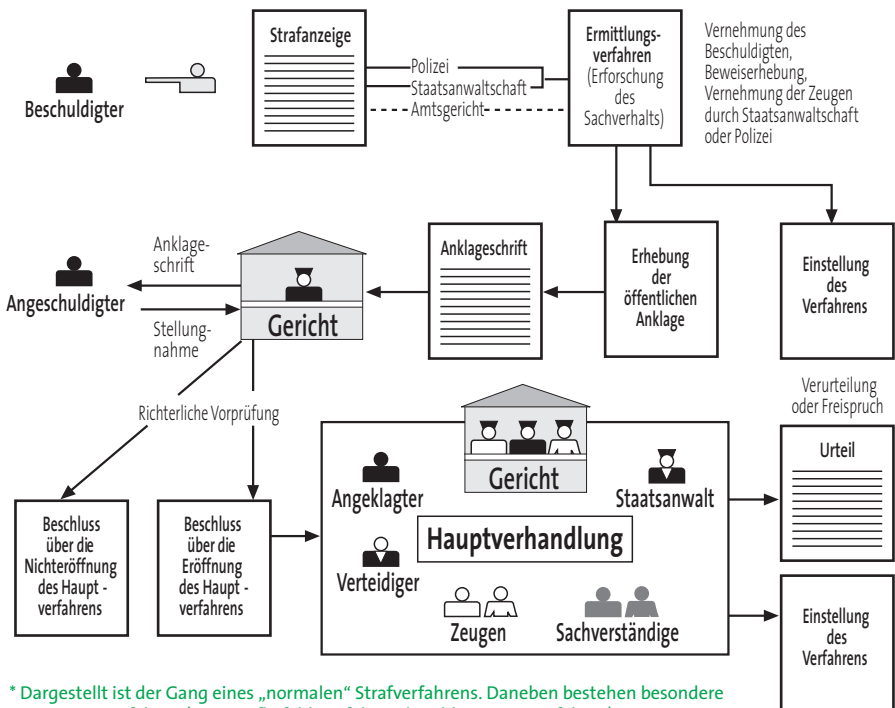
Beschuldigter

Strafanzeige

Polizei
Staatsanwaltschaft
Amtsgericht

Ermittlungsverfahren (Erforschung des Sachverhalts)

Vernehmung des Beschuldigten, Beweiserhebung, Vernehmung der Zeugen durch Staatsanwaltschaft oder Polizei

Anklageschrift

Angeschuldigter

Stellungnahme

Gericht

Anklageschrift

Erhebung der öffentlichen Anklage

Einstellung des Verfahrens

Richterliche Vorprüfung

Verurteilung oder Freispruch

Urteil

Gericht

Angeklagter

Staatsanwalt

Hauptverhandlung

Verteidiger

Zeugen

Sachverständige

Beschluss über die Nichteröffnung des Haupt - verfahrens

Beschluss über die Eröffnung des Haupt - verfahrens

Einstellung des Verfahrens

* Dargestellt ist der Gang eines „normalen" Strafverfahrens. Daneben bestehen besondere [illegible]